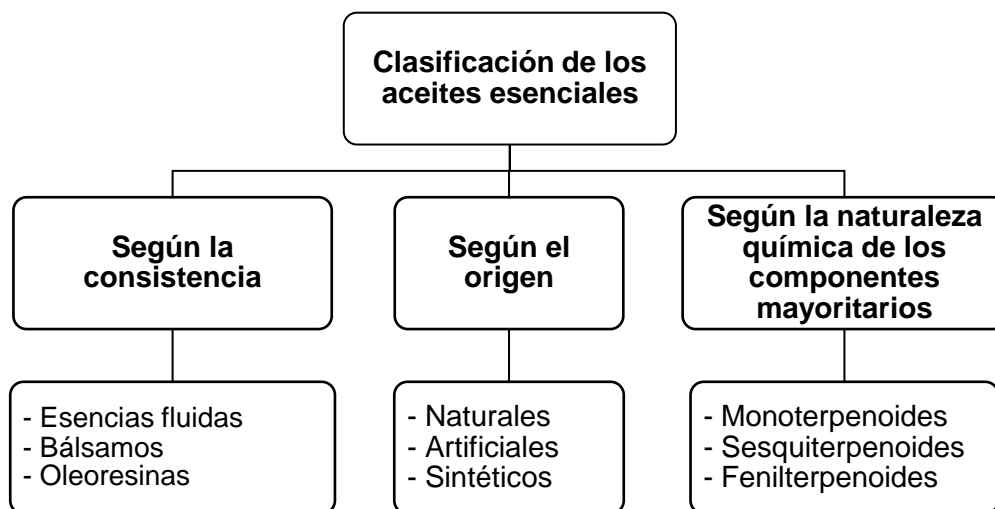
Clasificación de los aceites esenciales

Según la consistencia

Según el origen

Según la naturaleza química de los componentes mayoritarios

- Esencias fluidas
- Bálsamos
- Oleoresinas

- Naturales
- Artificiales
- Sintéticos

- Monoterpenoides
- Sesquiterpenoides
- Fenilterpenoides